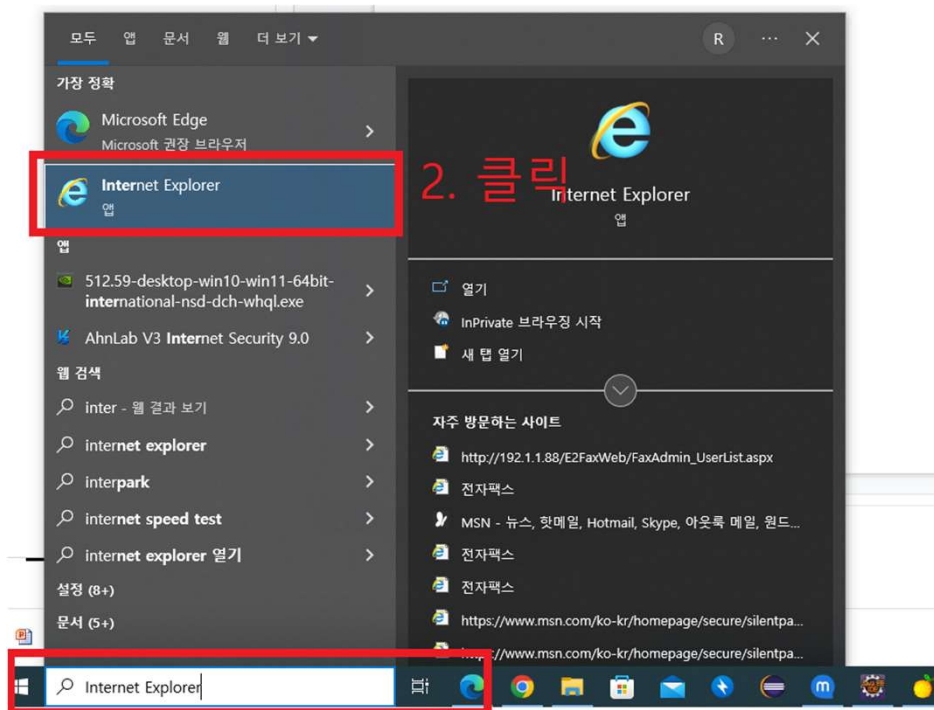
모두 앱 문서 웹 더 보기 ▾

R ··· ✕

가장 정확

Microsoft Edge
Microsoft 권장 브라우저

Internet Explorer
앱

2. 클릭

Internet Explorer
앱

앱

512.59-desktop-win10-win11-64bit-international-nsd-dch-whql.exe

AhnLab V3 Internet Security 9.0

웹 검색

inter - 웹 결과 보기

internet explorer

interpark

internet speed test

internet explorer 열기

설정 (8+)

문서 (5+)

열기

InPrivate 브라우징 시작

새 탭 열기

자주 방문하는 사이트

http://192.1.1.88/E2FaxWeb/FaxAdmin_UserList.aspx

전자팩스

MSN - 뉴스, 핫메일, Hotmail, Skype, 아웃룩 메일, 윈드...

전자팩스

전자팩스

https://www.msn.com/ko-kr/homepage/secure/silentpa...

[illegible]://www.msn.com/ko-kr/homepage/secure/silentpa...

Internet Explorer